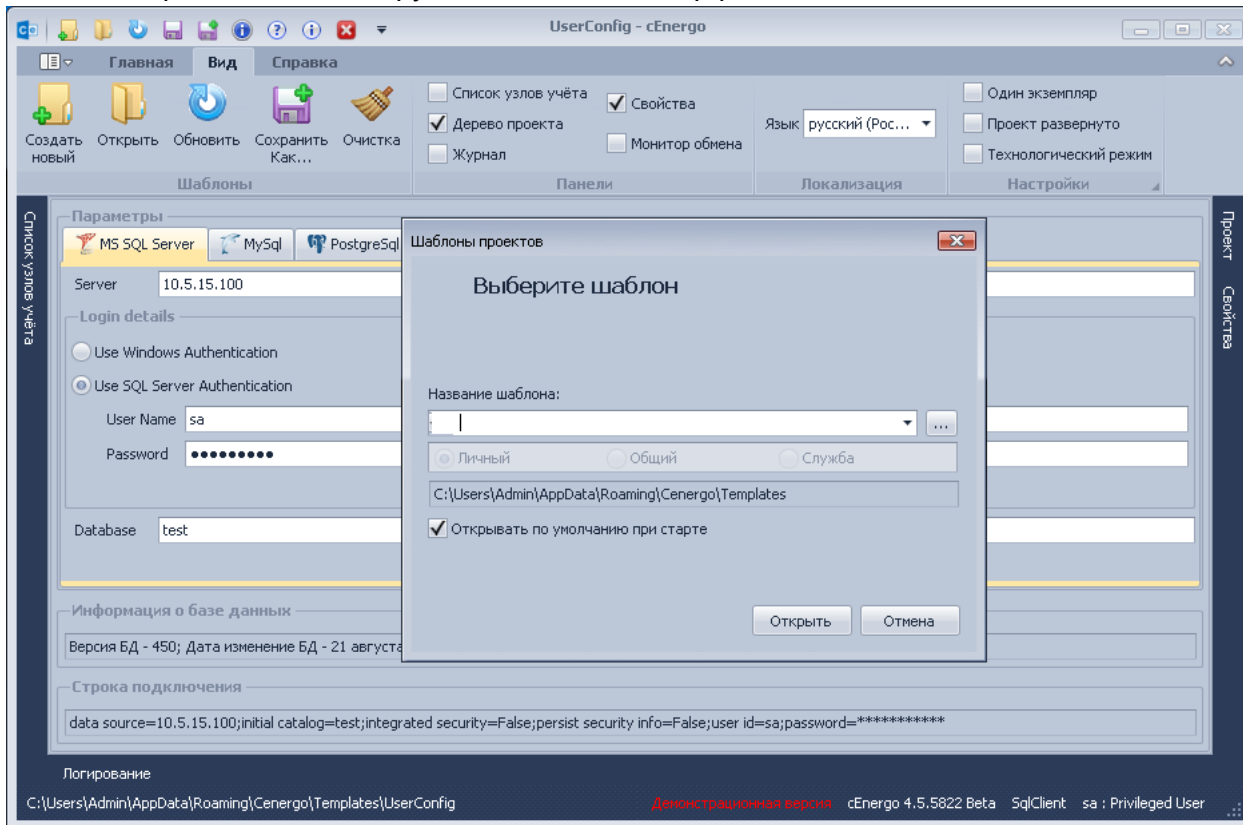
UserConfig - cEnergo

Главная Вид Справка

Создать новый
Открыть
Обновить
Сохранить Как...
Очистка
Шаблоны

Список узлов учёта
Дерево проекта
Журнал
Свойства
Монитор обмена
Панели

Язык русский (Рос...
Локализация

Один экземпляр
Проект развернуто
Технологический режим
Настройки

Список узлов учёта

Параметры
MS SQL Server
MySql
PostgreSql

Server 10.5.15.100

Login details
Use Windows Authentication
Use SQL Server Authentication
User Name sa
Password •••••••••

Database test

Информация о базе данных
Версия БД - 450; Дата изменение БД - 21 августа

Строка подключения
data source=10.5.15.100;initial catalog=test;integrated security=False;persist security info=False;user id=sa;password=***********

Проект
Свойства

Шаблоны проектов
Выберите шаблон
Название шаблона:
...
Личный
Общий
Служба
C:\Users\Admin\AppData\Roaming\Cenergo\Templates
Открывать по умолчанию при старте
Открыть
Отмена

Логирование

C:\Users\Admin\AppData\Roaming\Cenergo\Templates\UserConfig
Демонстрационная версия
cEnergo 4.5.5822 Beta
SqlClient
sa : Privileged User